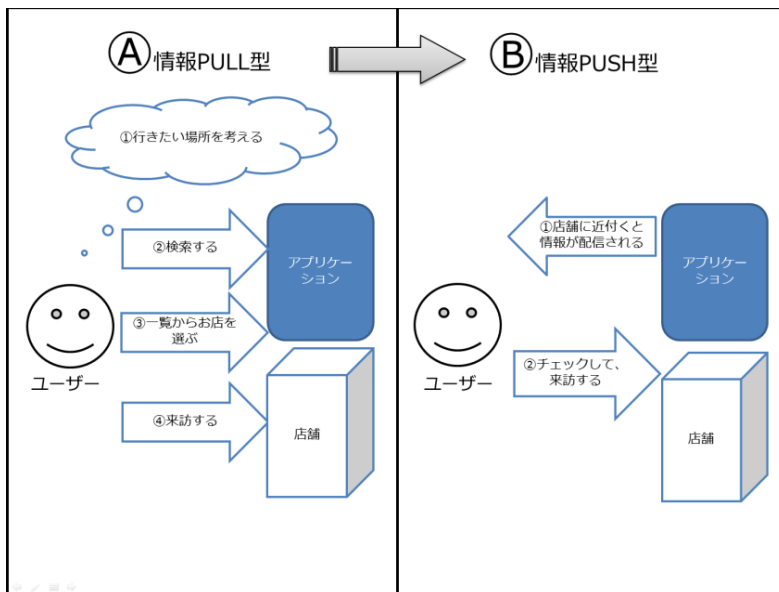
Ⓐ情報PULL型

①行きたい場所を考える

②検索する

アプリケーション

③一覧からお店を選ぶ

ユーザー

④来訪する

店舗

Ⓑ情報PUSH型

①店舗に近付くと情報が配信される

アプリケーション

ユーザー

②チェックして、来訪する

店舗